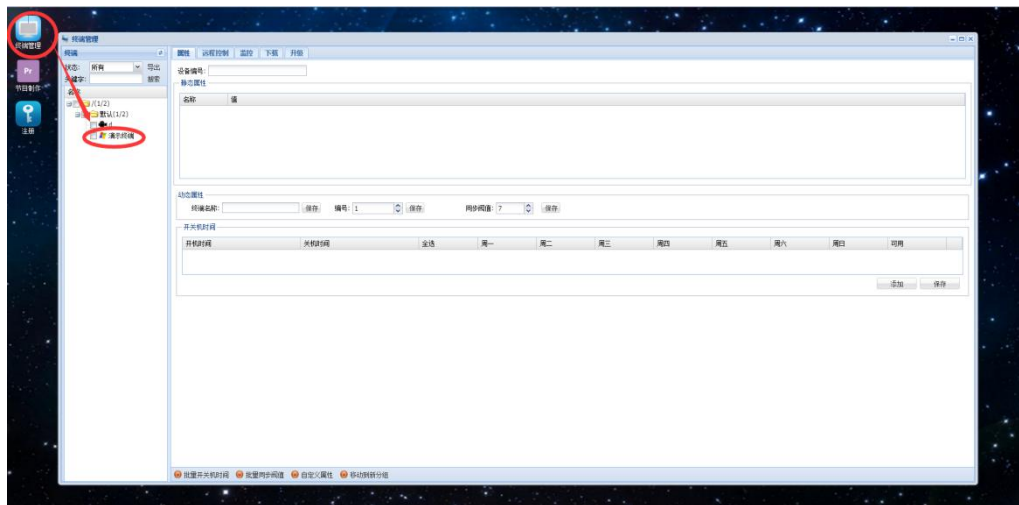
终端管理

Pr
节目制作

注册

终端管理

终端

状态: 所有 导出
关键字: 搜索

名称
/(1/2)
默认(1/2)
d
演示终端

属性 远程控制 监控 下载 升级

设备编号:

静态属性

| 名称 | 值 |
|---|---|

动态属性

终端名称: 保存 编号: 1 保存 同步阀值: 7 保存

开关机时间

| 开机时间 | 关机时间 | 全选 | 周一 | 周二 | 周三 | 周四 | 周五 | 周六 | 周日 | 可用 |
|---|---|---|---|---|---|---|---|---|---|---|

添加 保存

批量开关机时间 批量同步阀值 自定义属性 移动到新分组